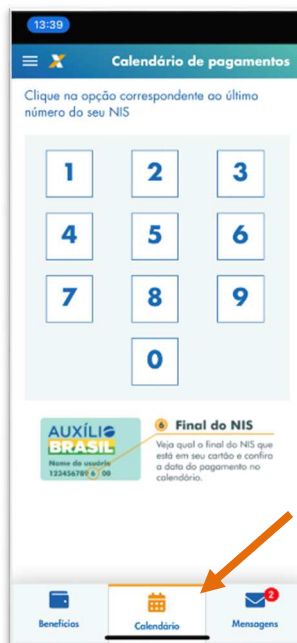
13:39

Calendário de pagamentos

Clique na opção correspondente ao último número do seu NIS

1 2 3
4 5 6
7 8 9
0

AUXÍLIO BRASIL
Nome do usuário
123456789 6 00

6 Final do NIS
Veja qual o final do NIS que está em seu cartão e confira a data do pagamento no calendário.

Benefícios
Calendário
2
Mensagens